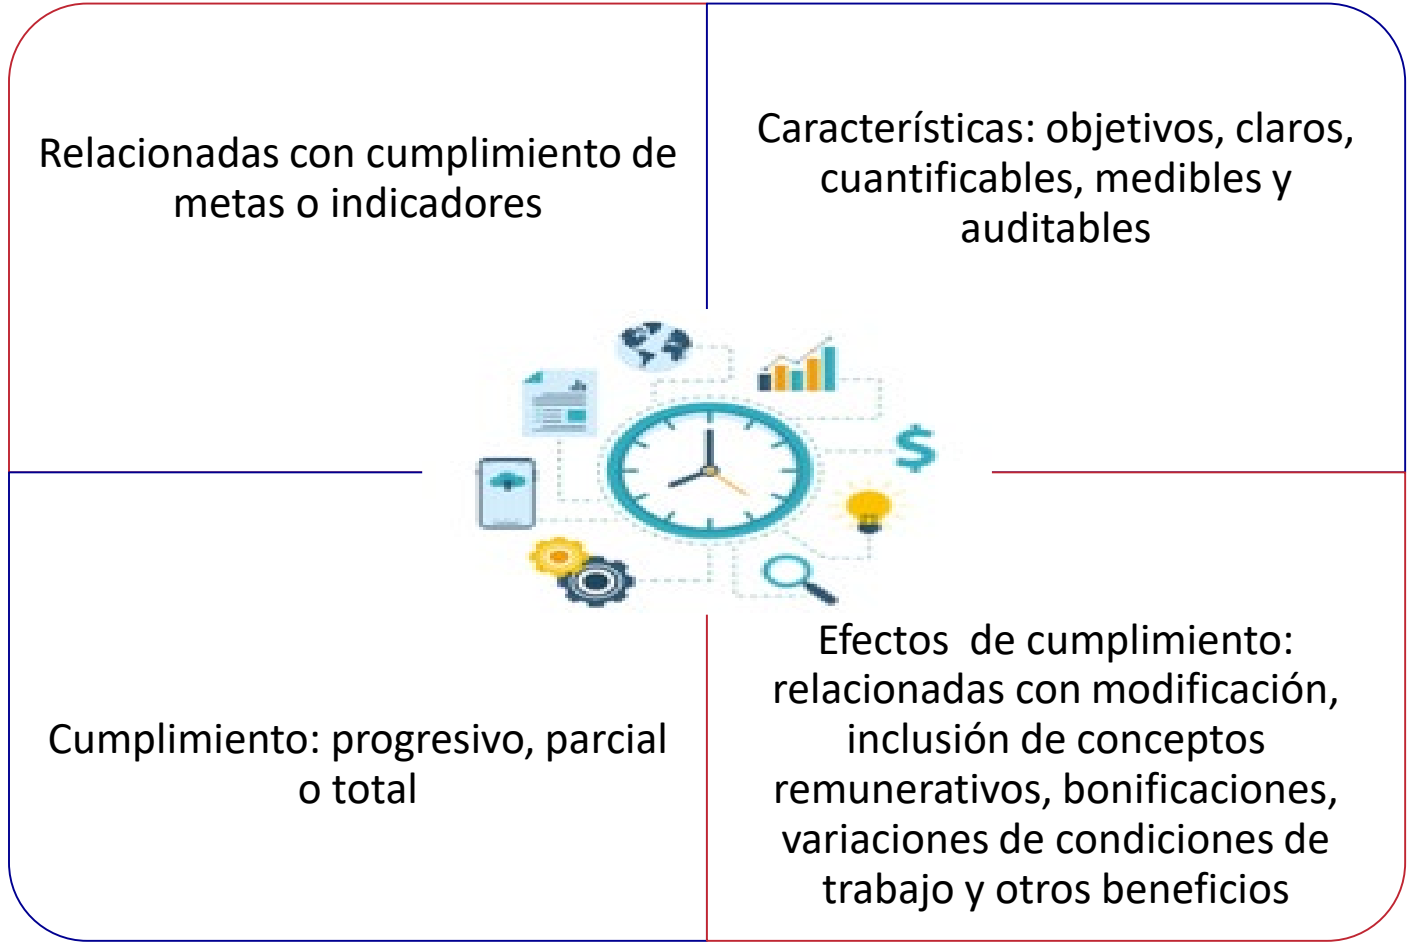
Relacionadas con cumplimiento de metas o indicadores

Características: objetivos, claros, cuantificables, medibles y auditables

$

Cumplimiento: progresivo, parcial o total

Efectos  de cumplimiento: relacionadas con modificación, inclusión de conceptos remunerativos, bonificaciones, variaciones de condiciones de trabajo y otros beneficios